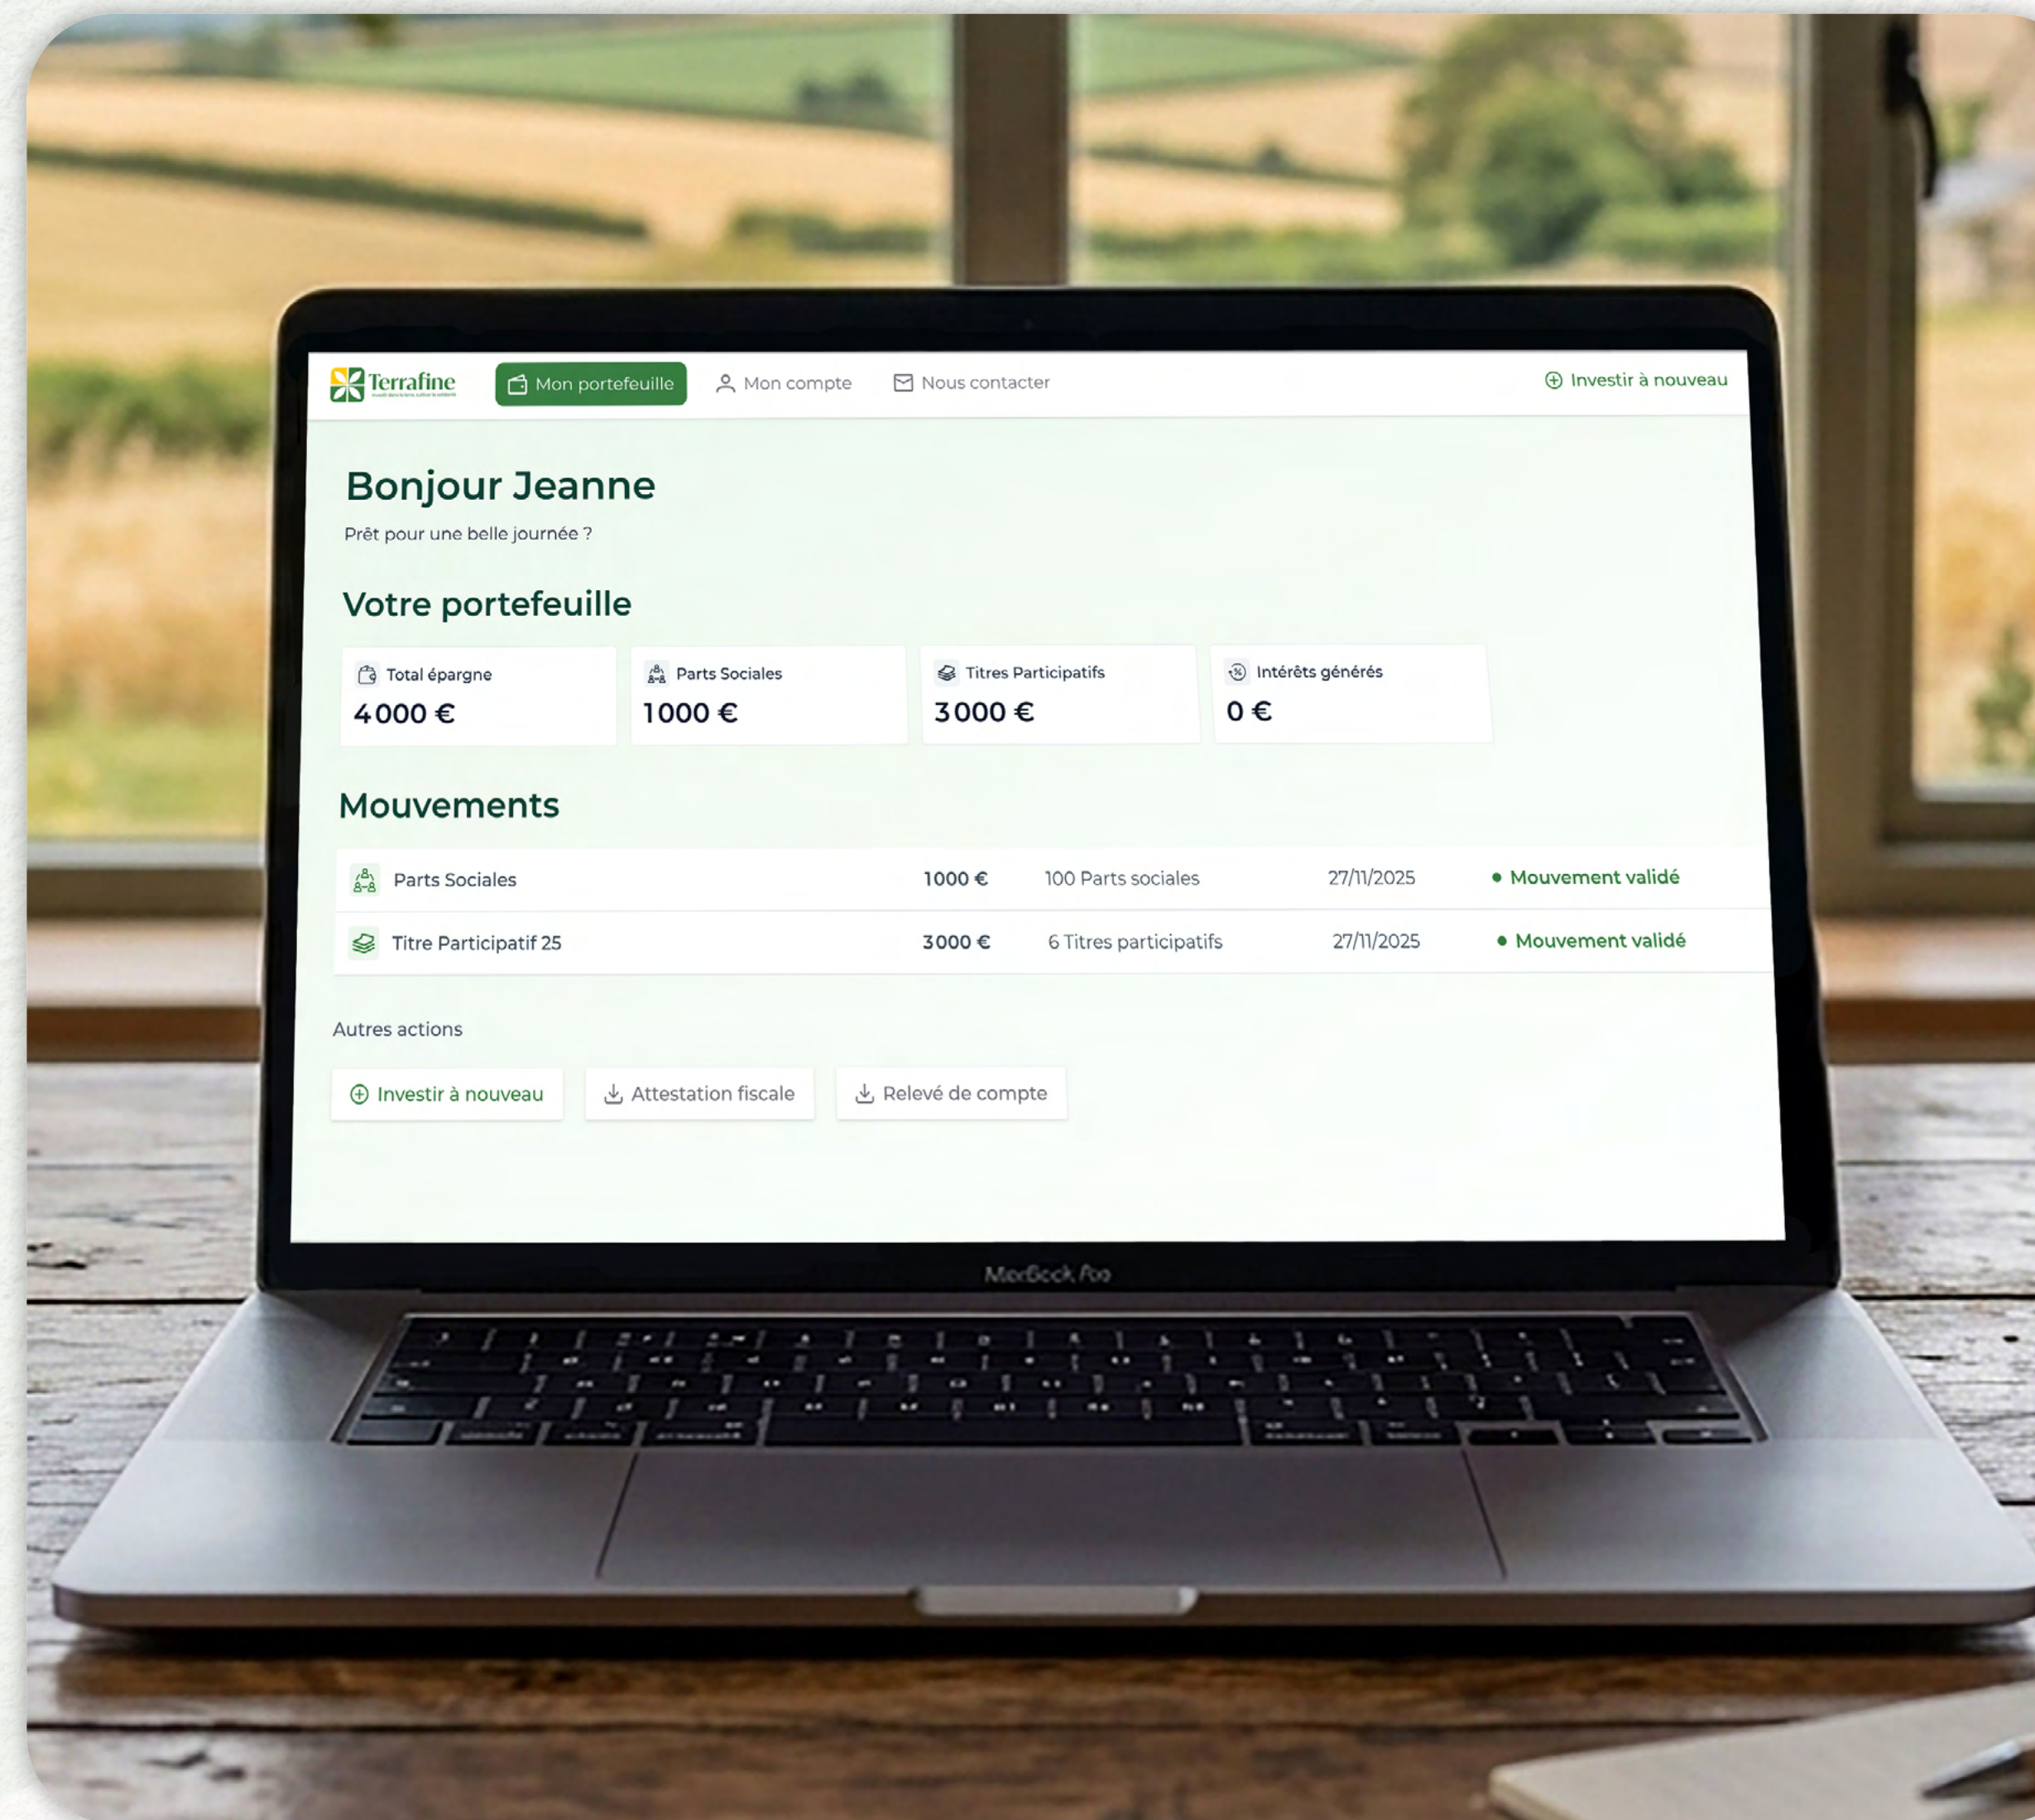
Terrafine
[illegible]

Mon portefeuille
Mon compte
Nous contacter
Investir à nouveau

Bonjour Jeanne

Prêt pour une belle journée ?

Votre portefeuille

| Total épargne | Parts Sociales | Titres Participatifs | Intérêts générés |
|---|---|---|---|
| 4000 € | 1000 € | 3000 € | 0 € |

Mouvements

| | | | | |
|---|---|---|---|---|
| Parts Sociales | 1000 € | 100 Parts sociales | 27/11/2025 | Mouvement validé |
| Titre Participatif 25 | 3000 € | 6 Titres participatifs | 27/11/2025 | Mouvement validé |

Autres actions

Investir à nouveau
Attestation fiscale
Relevé de compte

MacBook Pro